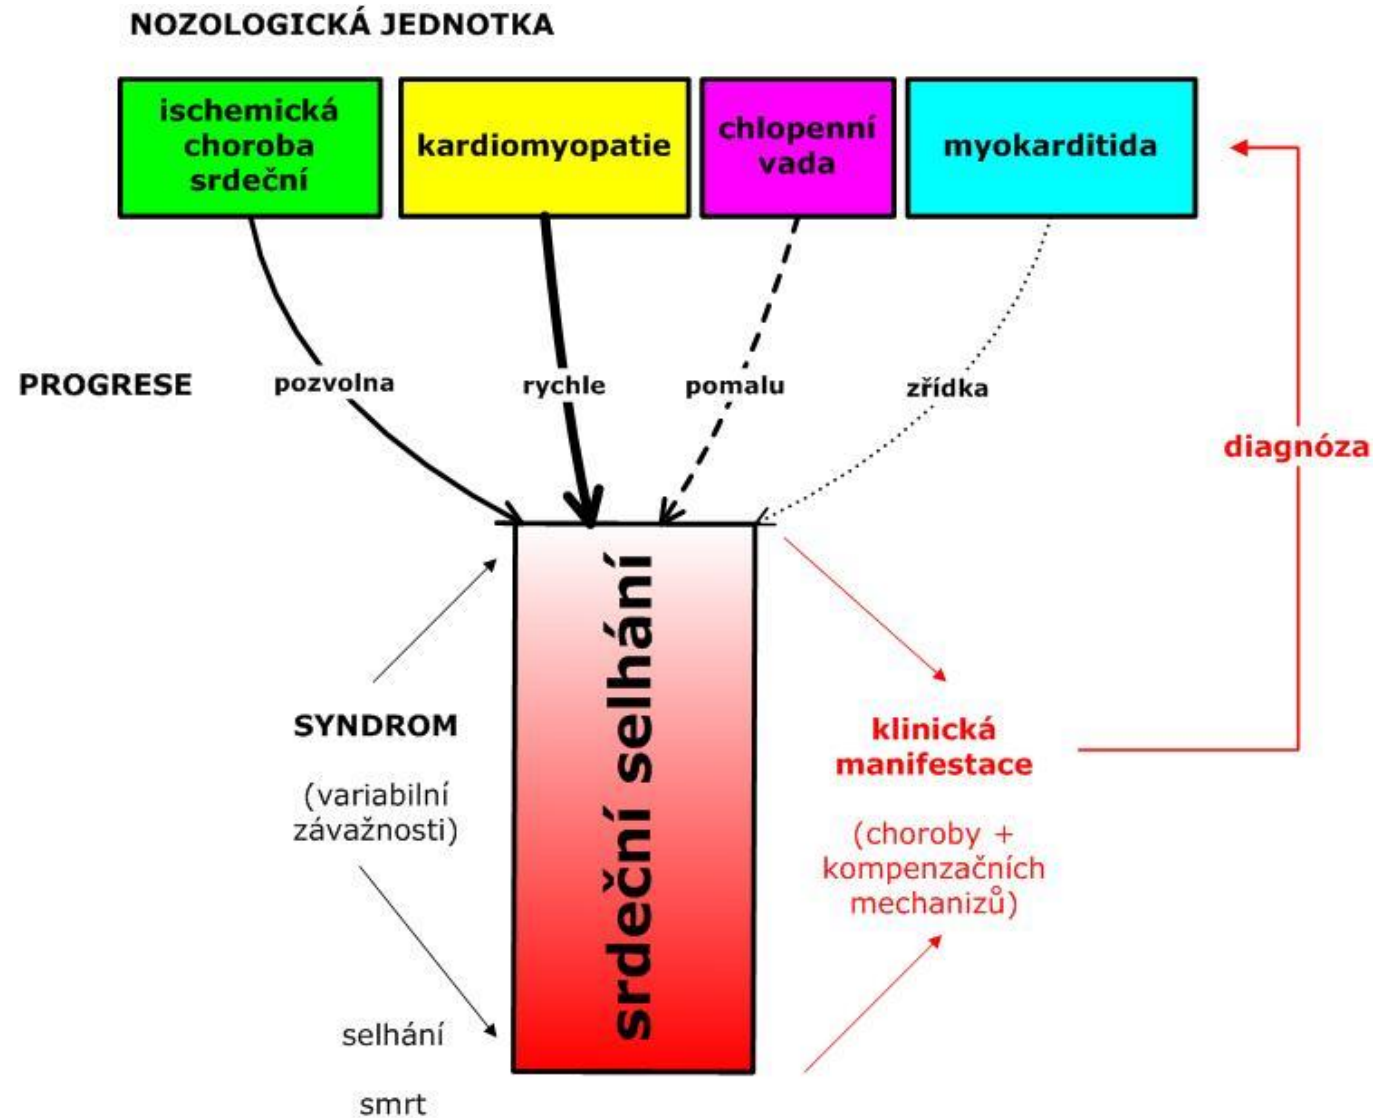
NOZOLOGICKÁ JEDNOTKA

ischemická choroba srdeční

kardiomyopatie

chlopenní vada

myokarditida

PROGRESE

pozvolna

rychle

pomalu

zřídka

diagnóza

srdeční selhání

SYNDROM

(variabilní závažnosti)

selhání

smrt

klinická manifestace

(choroby + kompenzačních mechanizů)